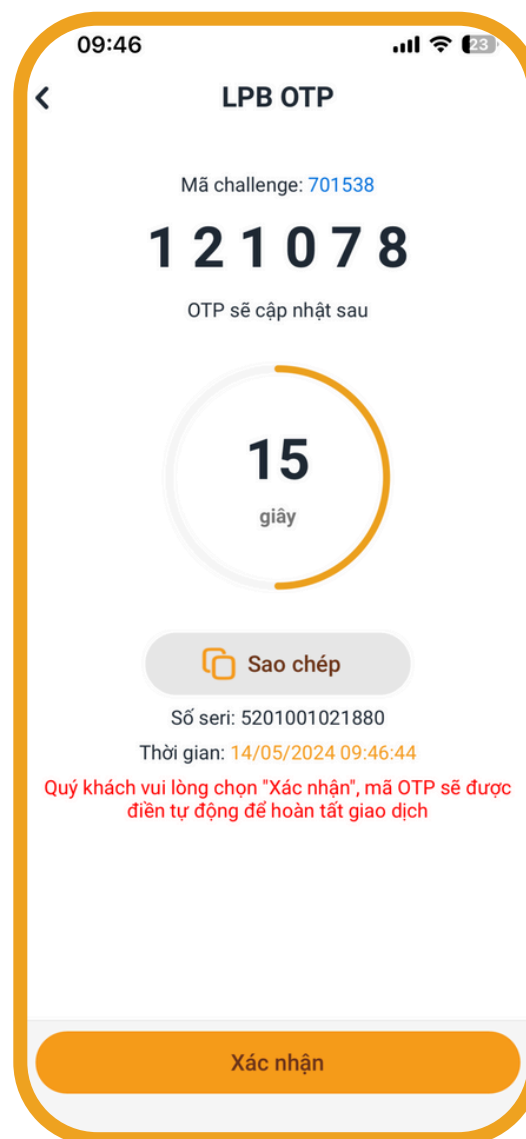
09:46

23

LPB OTP

Mã challenge: 701538

1 2 1 0 7 8

OTP sẽ cập nhật sau

15

giây

Sao chép

Số seri: 5201001021880

Thời gian: 14/05/2024 09:46:44

Quý khách vui lòng chọn "Xác nhận", mã OTP sẽ được điền tự động để hoàn tất giao dịch

Xác nhận